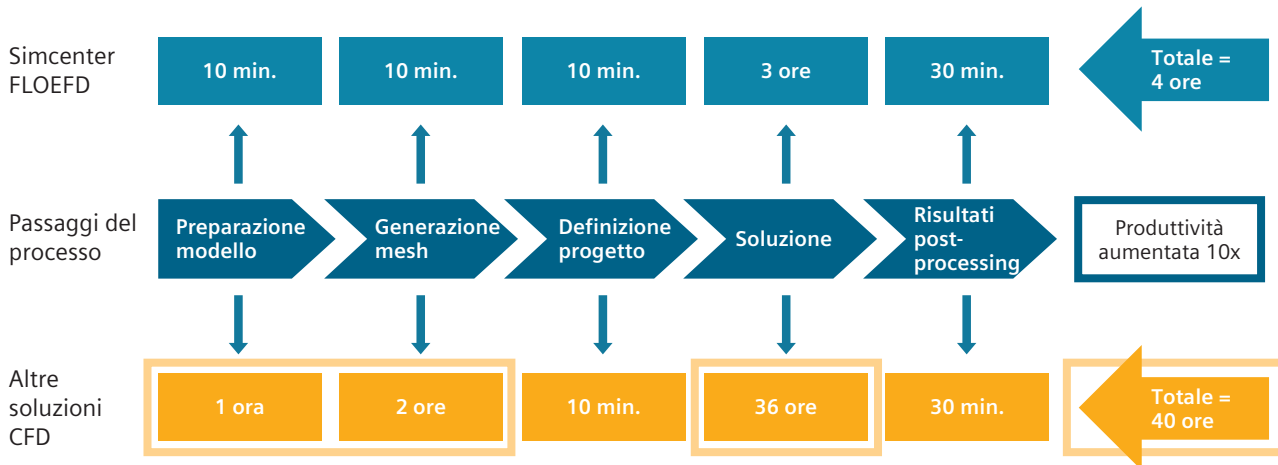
Simcenter FLOEFD

10 min.

10 min.

10 min.

3 ore

30 min.

Totale = 4 ore

Passaggi del processo

Preparazione modello

Generazione mesh

Definizione progetto

Soluzione

Risultati post-processing

Produttività aumentata 10x

Altre soluzioni CFD

1 ora

2 ore

10 min.

36 ore

30 min.

Totale = 40 ore